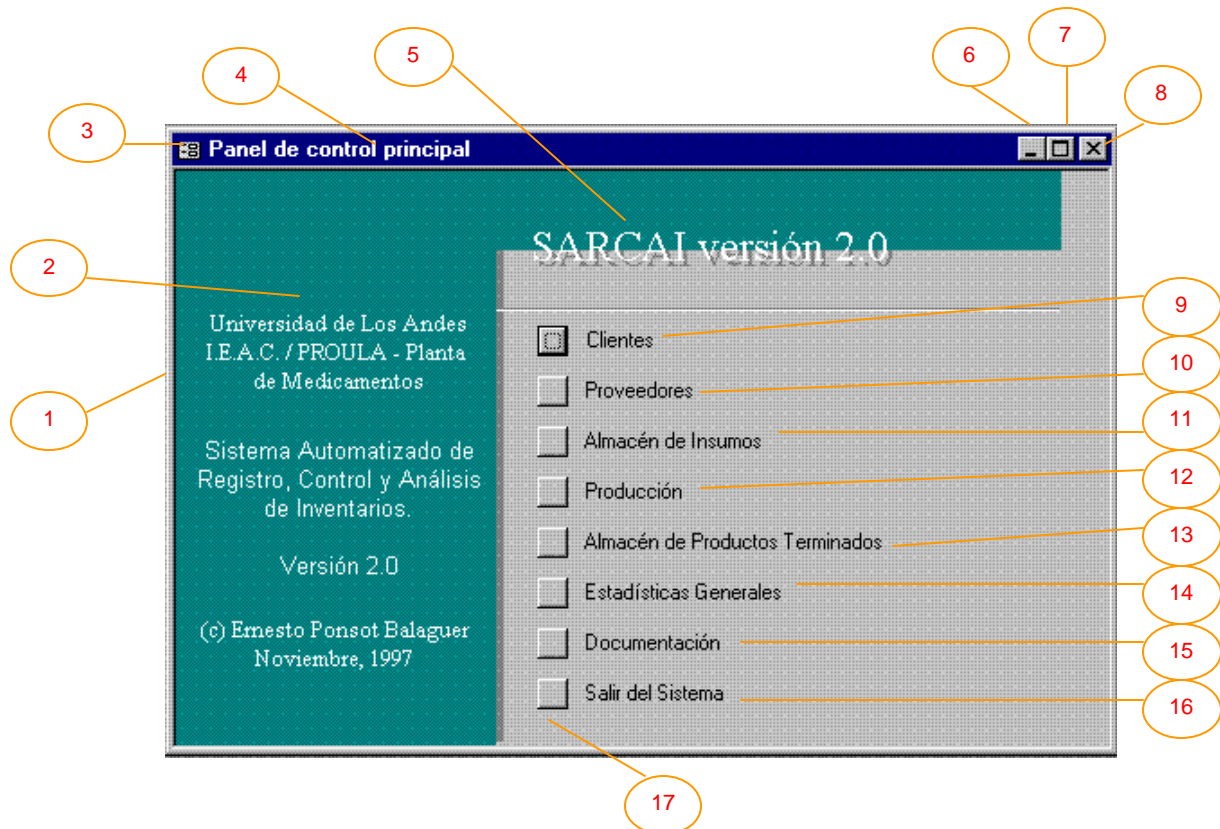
5

4

6

7

8

3

Panel de control principal

SARCAI versión 2.0

2

Universidad de Los Andes I.E.A.C. / PROULA - Planta de Medicamentos

1

Sistema Automatizado de Registro, Control y Análisis de Inventarios.

Versión 2.0

(c) Ernesto Ponsot Balaguer Noviembre, 1997

9
Clientes

10
Proveedores

11
Almacén de Insumos

12
Producción

13
Almacén de Productos Terminados

14
Estadísticas Generales

15
Documentación

16
Salir del Sistema

17